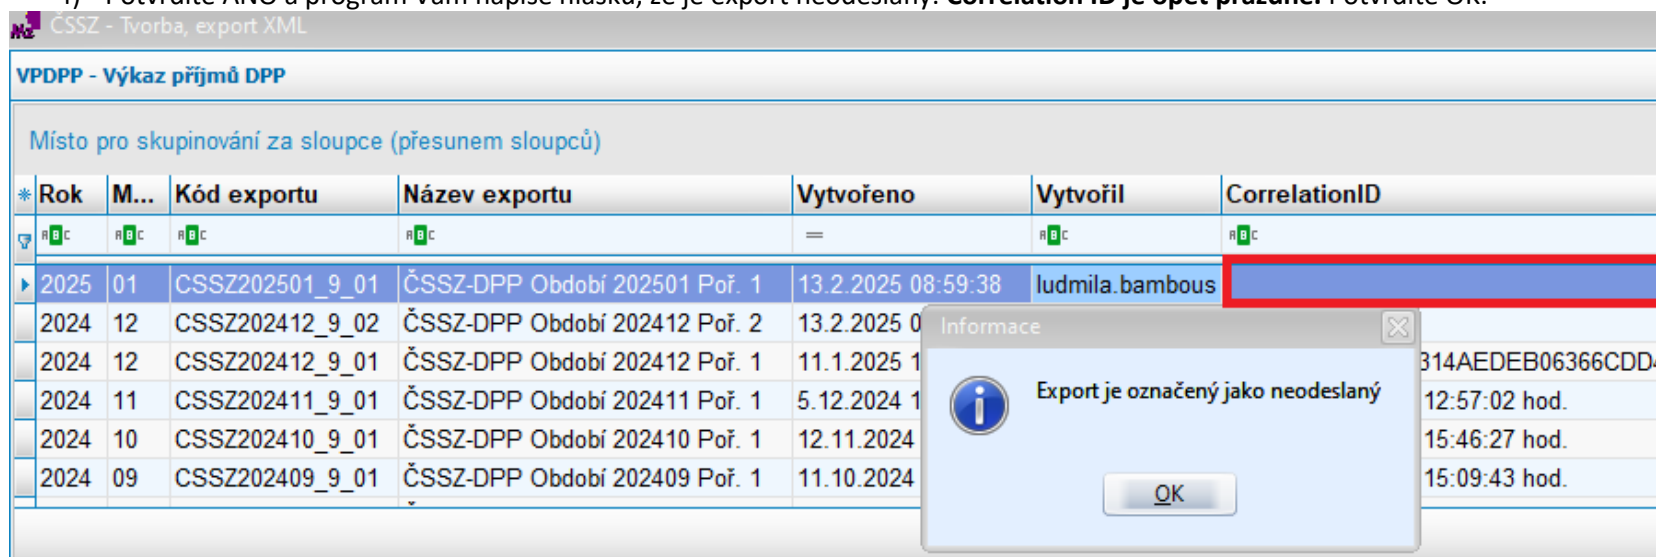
ČSSZ - Tvorba, export XML

VPDPP - Výkaz příjmů DPP

Místo pro skupinování za sloupce (přesunem sloupců)

| Rok | M... | Kód exportu | Název exportu | Vytvořeno | Vytvořil | CorrelationID |
|---|---|---|---|---|---|---|
| 2025 | 01 | CSSZ202501_9_01 | ČSSZ-DPP Období 202501 Poř. 1 | 13.2.2025 08:59:38 | ludmila.bambous | |
| 2024 | 12 | CSSZ202412_9_02 | ČSSZ-DPP Období 202412 Poř. 2 | 13.2.2025 0 | | |
| 2024 | 12 | CSSZ202412_9_01 | ČSSZ-DPP Období 202412 Poř. 1 | 11.1.2025 1 | | 314AEDEB06366CDD |
| 2024 | 11 | CSSZ202411_9_01 | ČSSZ-DPP Období 202411 Poř. 1 | 5.12.2024 1 | | 12:57:02 hod. |
| 2024 | 10 | CSSZ202410_9_01 | ČSSZ-DPP Období 202410 Poř. 1 | 12.11.2024 | | 15:46:27 hod. |
| 2024 | 09 | CSSZ202409_9_01 | ČSSZ-DPP Období 202409 Poř. 1 | 11.10.2024 | | 15:09:43 hod. |

Informace

Export je označený jako neodeslaný

OK